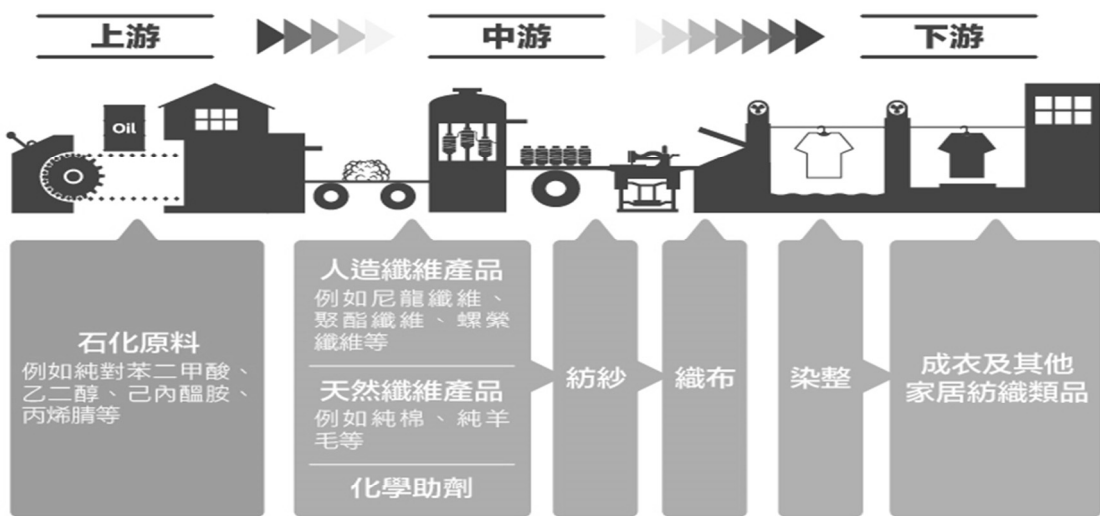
上游

中游

下游

Oil

石化原料
例如純對苯二甲酸、乙二醇、己內醯胺、丙烯腈等

人造纖維產品
例如尼龍纖維、聚酯纖維、螺縈纖維等

天然纖維產品
例如純棉、純羊毛等

化學助劑

紡紗

織布

染整

成衣及其他家居紡織類品